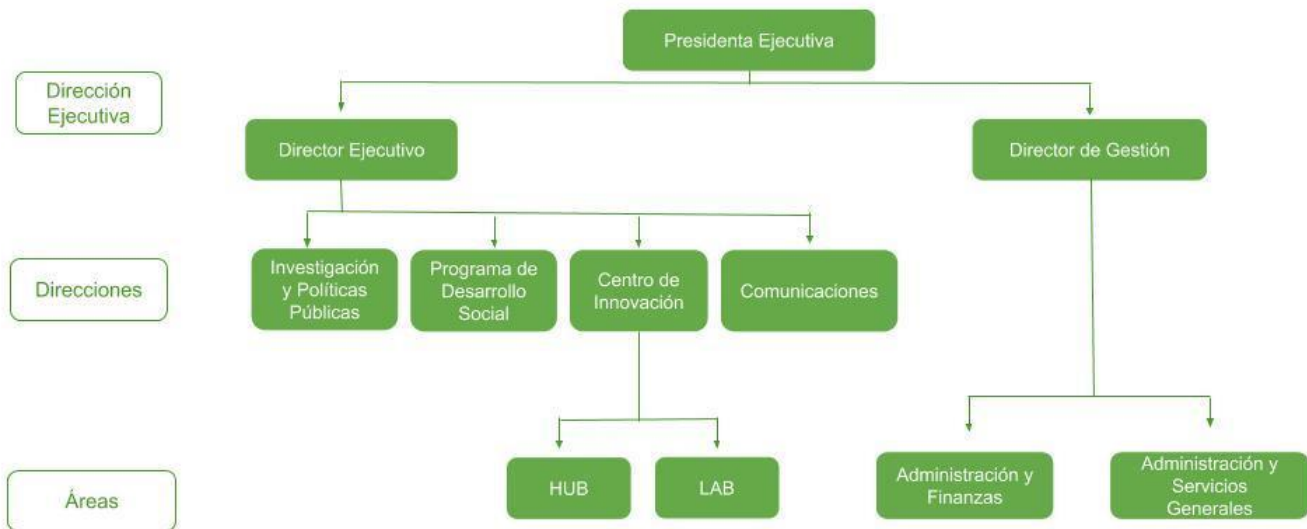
Presidenta Ejecutiva

Dirección Ejecutiva

Director Ejecutivo

Director de Gestión

Direcciones

Investigación y Políticas Públicas

Programa de Desarrollo Social

Centro de Innovación

Comunicaciones

Áreas

HUB

LAB

Administración y Finanzas

Administración y Servicios Generales